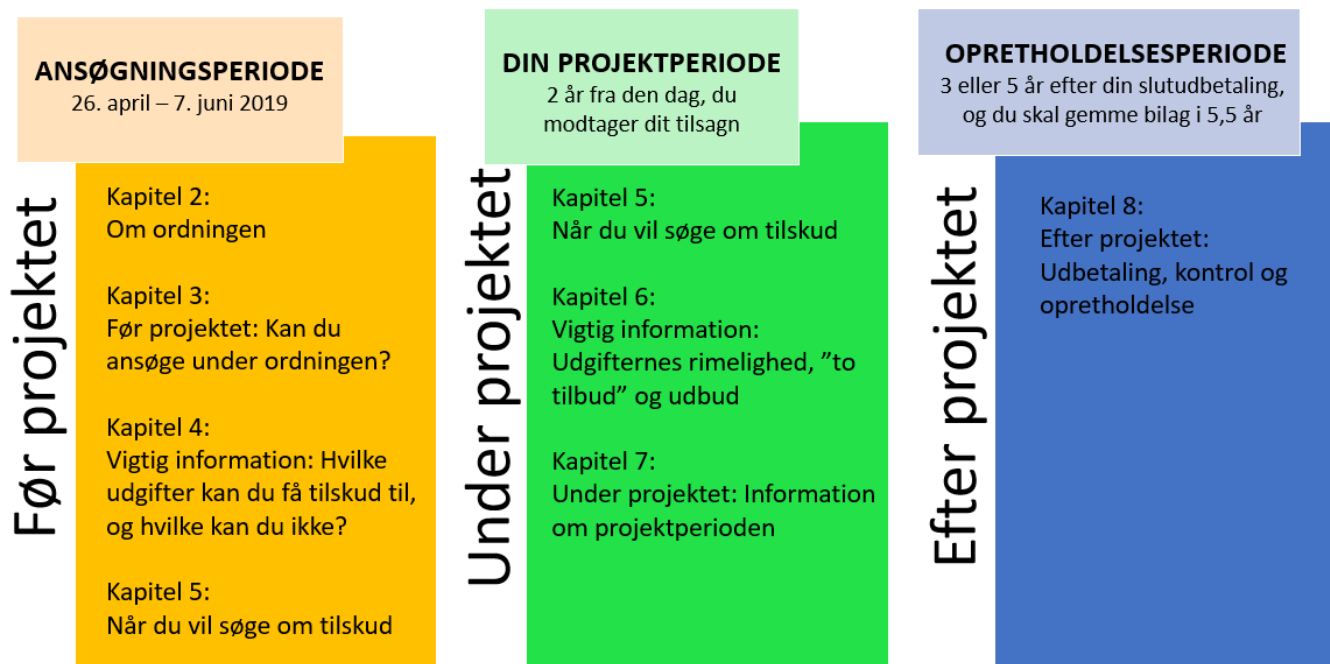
ANSØGNINGSPERIODE
26. april – 7. juni 2019

Før projektet

Kapitel 2:
Om ordningen

Kapitel 3:
Før projektet: Kan du ansøge under ordningen?

Kapitel 4:
Vigtig information: Hvilke udgifter kan du få tilskud til, og hvilke kan du ikke?

Kapitel 5:
Når du vil søge om tilskud

DIN PROJEKTPERIODE
2 år fra den dag, du modtager dit tilsagn

Under projektet

Kapitel 5:
Når du vil søge om tilskud

Kapitel 6:
Vigtig information: Udgifternes rimelighed, ”to tilbud” og udbud

Kapitel 7:
Under projektet: Information om projektperioden

OPRETHOLDELSESPERIODE
3 eller 5 år efter din slutudbetaling, og du skal gemme bilag i 5,5 år

Efter projektet

Kapitel 8:
Efter projektet:
Udbetaling, kontrol og opretholdelse